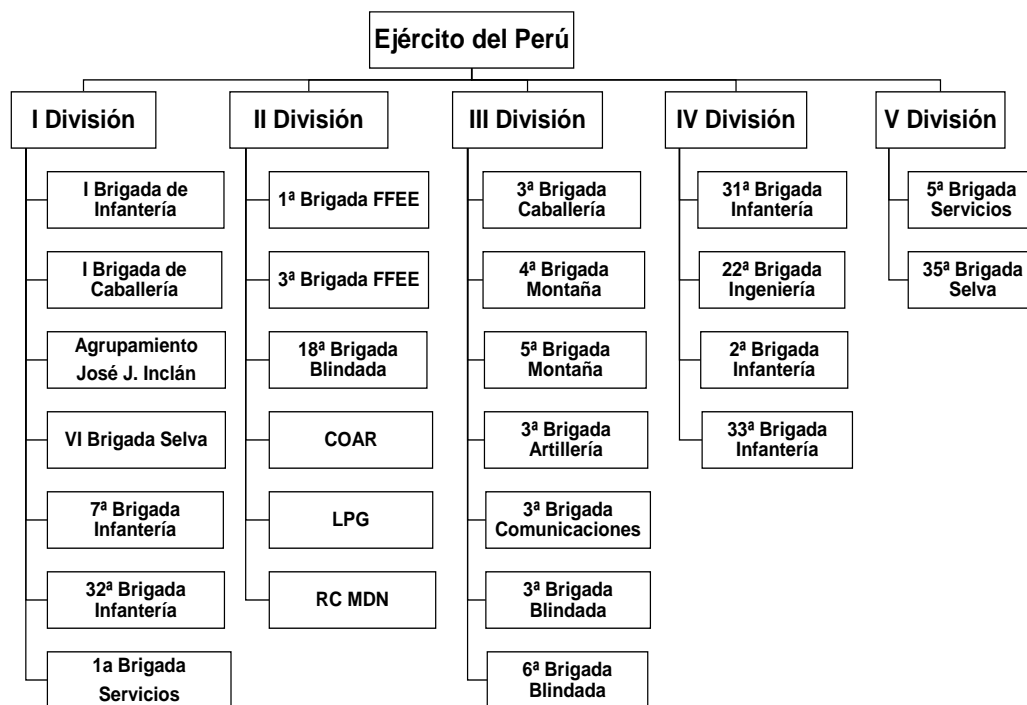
Ejército del Perú

I División

I Brigada de Infantería

I Brigada de Caballería

Agrupamiento José J. Inclán

VI Brigada Selva

7ª Brigada Infantería

32ª Brigada Infantería

1a Brigada Servicios

II División

1ª Brigada FFEE

3ª Brigada FFEE

18ª Brigada Blindada

COAR

LPG

RC MDN

III División

3ª Brigada Caballería

4ª Brigada Montaña

5ª Brigada Montaña

3ª Brigada Artillería

3ª Brigada Comunicaciones

3ª Brigada Blindada

6ª Brigada Blindada

IV División

31ª Brigada Infantería

22ª Brigada Ingeniería

2ª Brigada Infantería

33ª Brigada Infantería

V División

5ª Brigada Servicios

35ª Brigada Selva